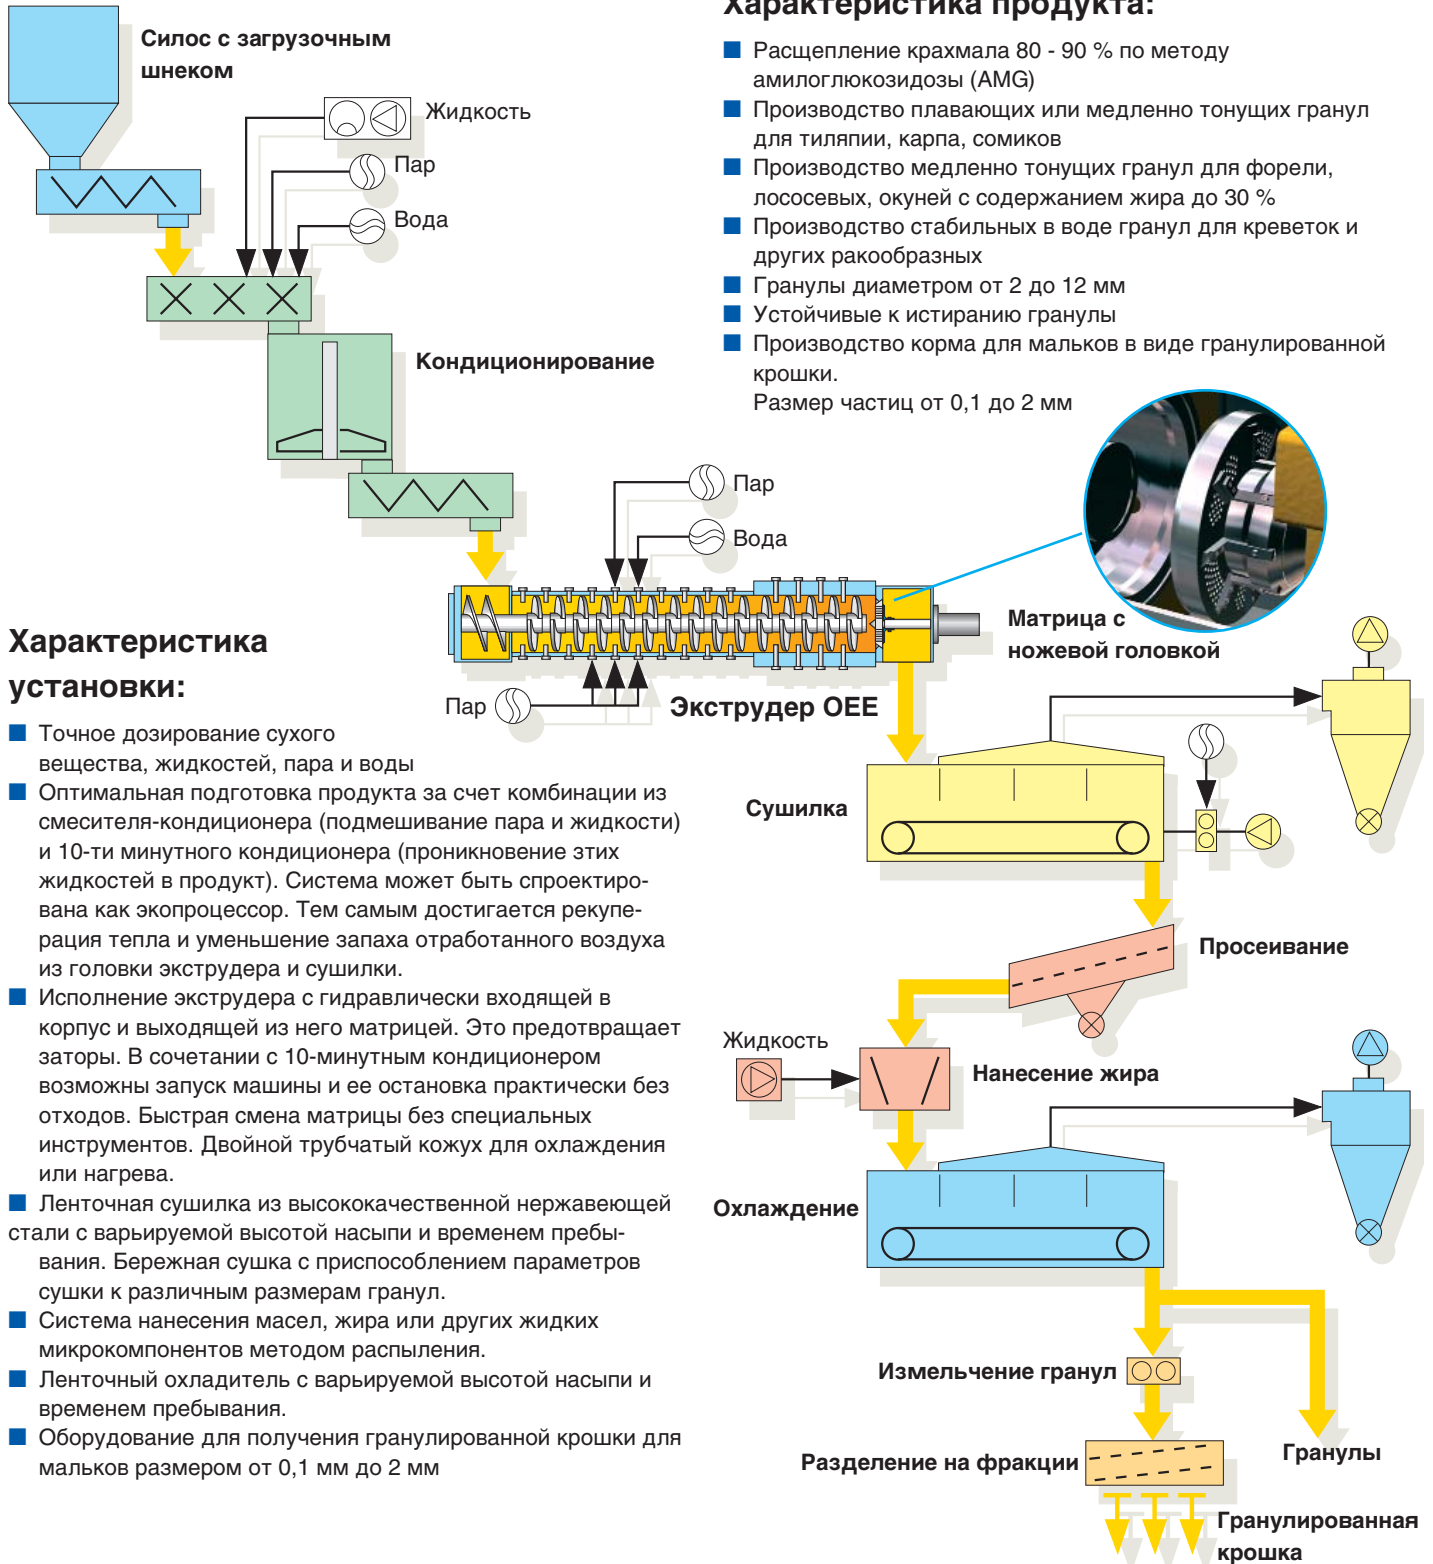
Характеристика продукта:

Расщепление крахмала 80 - 90 % по методу амилоглюкозидозы (AMG)
Производство плавающих или медленно тонущих гранул для тилапии, карпа, сомиков
Производство медленно тонущих гранул для форели, лососевых, окуней с содержанием жира до 30 %
Производство стабильных в воде гранул для креветок и других ракообразных
Гранулы диаметром от 2 до 12 мм
Устойчивые к истиранию гранулы
Производство корма для мальков в виде гранулированной крошки.
Размер частиц от 0,1 до 2 мм

Силос с загрузочным шнеком
Жидкость
Пар
Вода
Кондиционирование
Пар
Вода
Матрица с ножевой головкой
Пар
Экструдер OEE
Сушилка
Просеивание
Жидкость
Нанесение жира
Охлаждение
Измельчение гранул
Гранулы
Разделение на фракции
Гранулированная крошка

Характеристика установки:

Точное дозирование сухого вещества, жидкостей, пара и воды
Оптимальная подготовка продукта за счет комбинации из смесителя-кондиционера (подмешивание пара и жидкости) и 10-ти минутного кондиционера (проникновение этих жидкостей в продукт). Система может быть спроектирована как экопроцессор. Тем самым достигается рекуперация тепла и уменьшение запаха отработанного воздуха из головки экструдера и сушилки.
Исполнение экструдера с гидравлически входящей в корпус и выходящей из него матрицей. Это предотвращает заторы. В сочетании с 10-минутным кондиционером возможны запуск машины и ее остановка практически без отходов. Быстрая смена матрицы без специальных инструментов. Двойной трубчатый кожух для охлаждения или нагрева.
Ленточная сушилка из высококачественной нержавеющей стали с варьируемой высотой насыпи и временем пребывания. Бережная сушка с приспособлением параметров сушки к различным размерам гранул.
Система нанесения масел, жира или других жидких микрокомпонентов методом распыления.
Ленточный охладитель с варьируемой высотой насыпи и временем пребывания.
Оборудование для получения гранулированной крошки для мальков размером от 0,1 мм до 2 мм